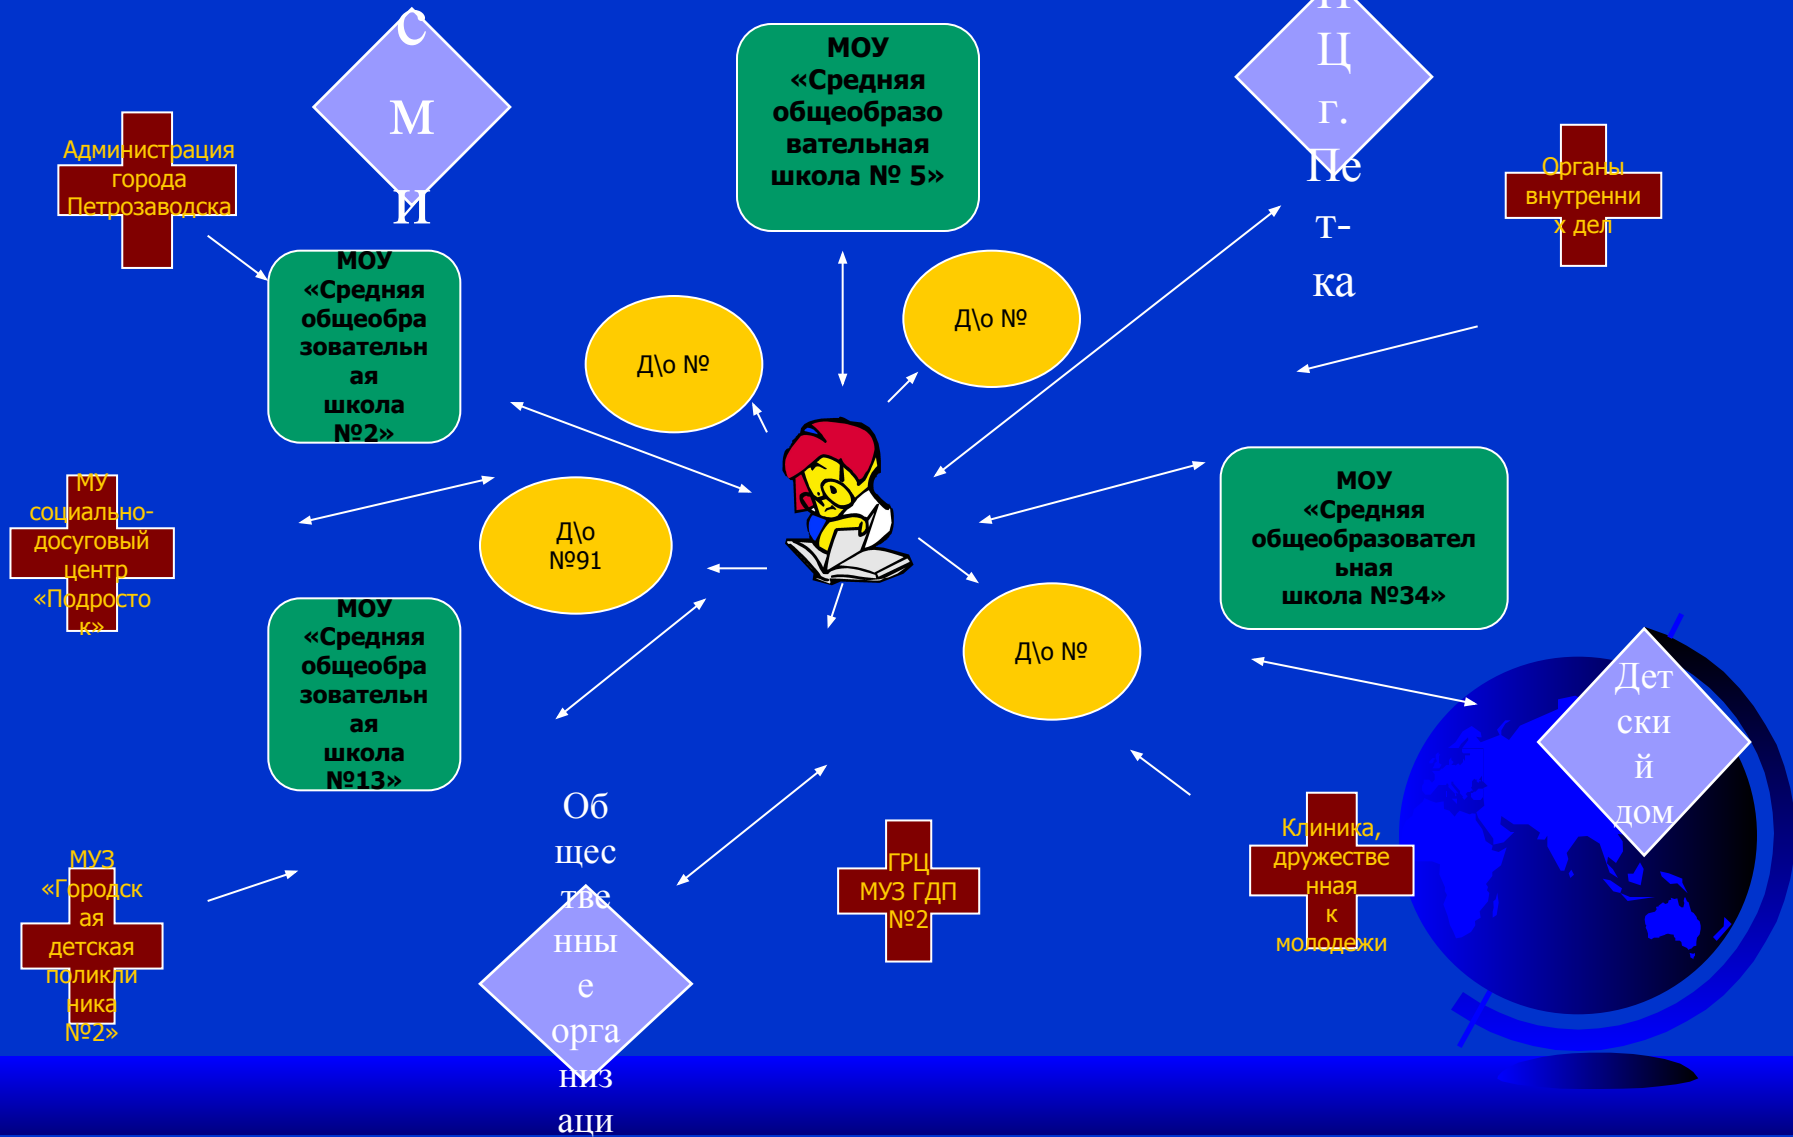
С
М
И

МОУ «Средняя общеобразовательная школа № 5»

Ц
г.
Пе
т-
ка

Администрация города Петрозаводска

Органы внутренних дел

МОУ «Средняя общеобразовательная школа №2»

Д\о №

Д\о №

МУ социально-досуговый центр «Подросток»

Д\о №91

МОУ «Средняя общеобразовательная школа №34»

МОУ «Средняя общеобразовательная школа №13»

Д\о №

Детский дом

Общественные организаци

МУЗ «Городская детская поликлиника №2»

ГРЦ МУЗ ГДП №2

Клиника, дружественная к молодежи